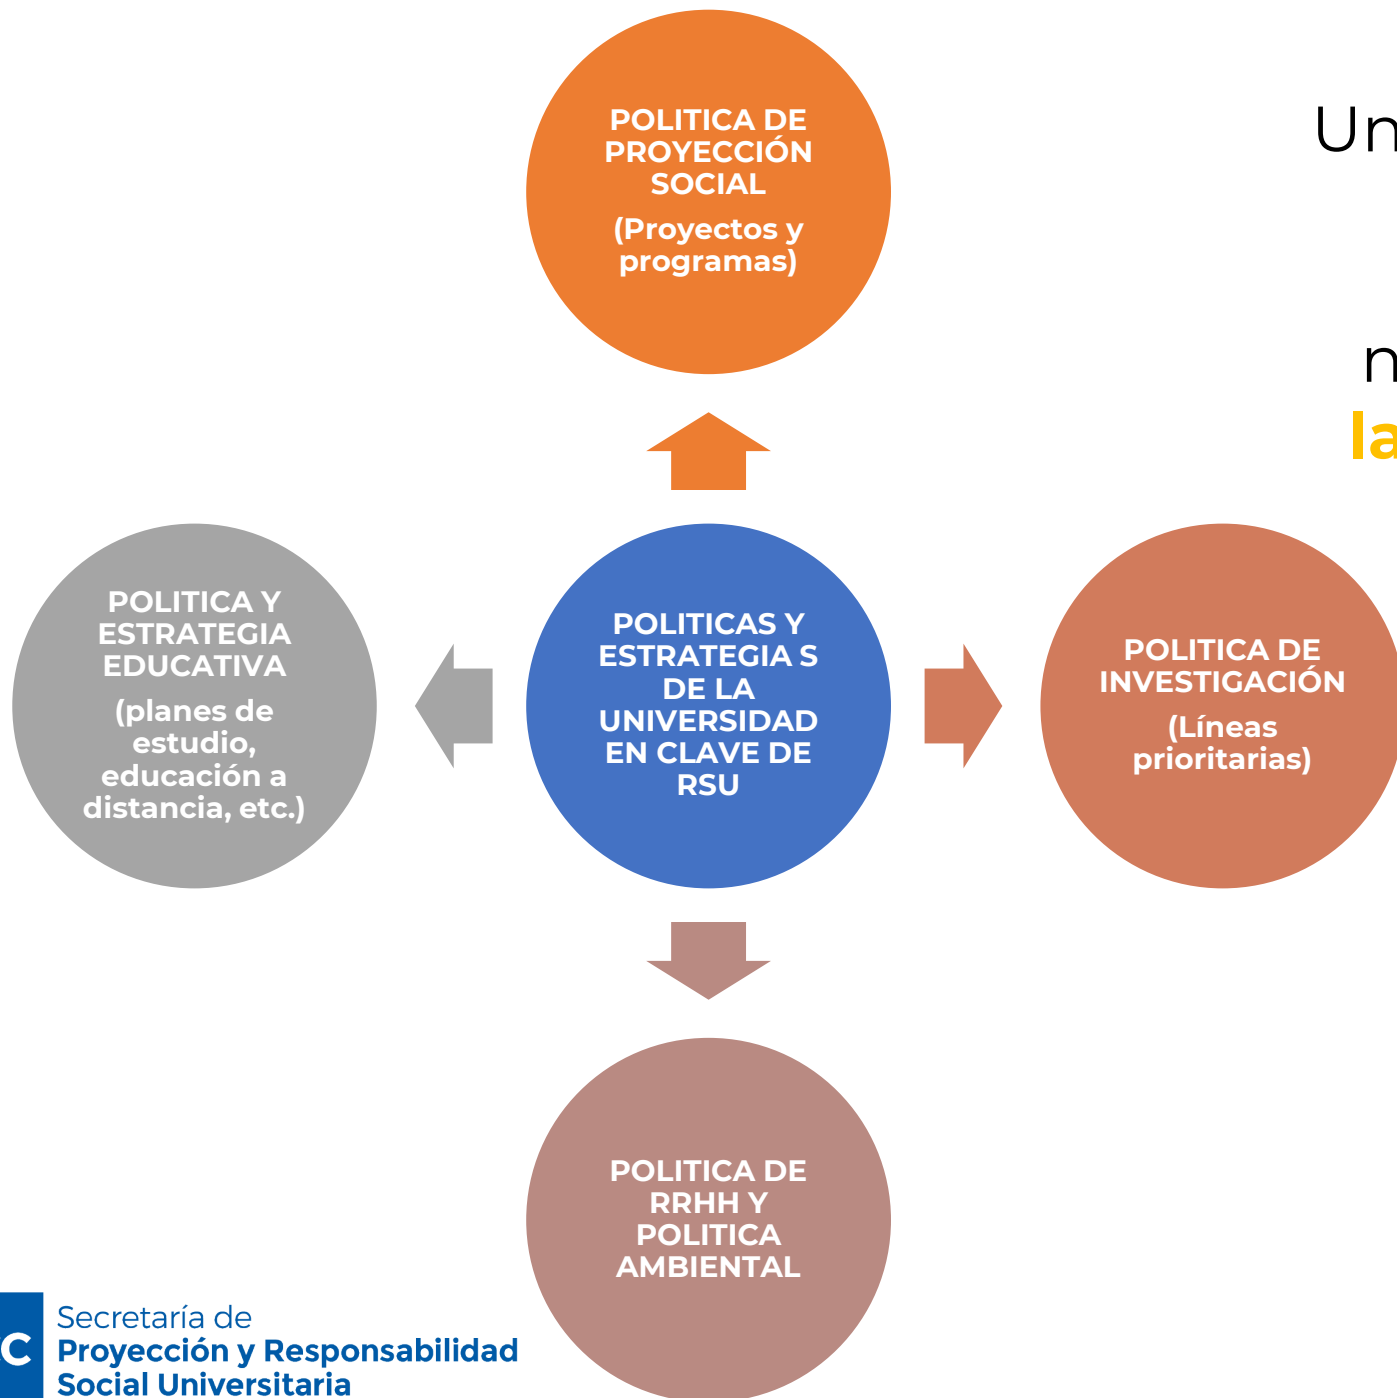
POLITICA DE PROYECCIÓN SOCIAL

(Proyectos y programas)

Un

n

la

POLITICA Y ESTRATEGIA EDUCATIVA

(planes de estudio, educación a distancia, etc.)

POLITICAS Y ESTRATEGIA S DE LA UNIVERSIDAD EN CLAVE DE RSU

POLITICA DE INVESTIGACIÓN

(Líneas prioritarias)

POLITICA DE RRHH Y POLITICA AMBIENTAL

C

Secretaría de
Proyección y Responsabilidad
Social Universitaria